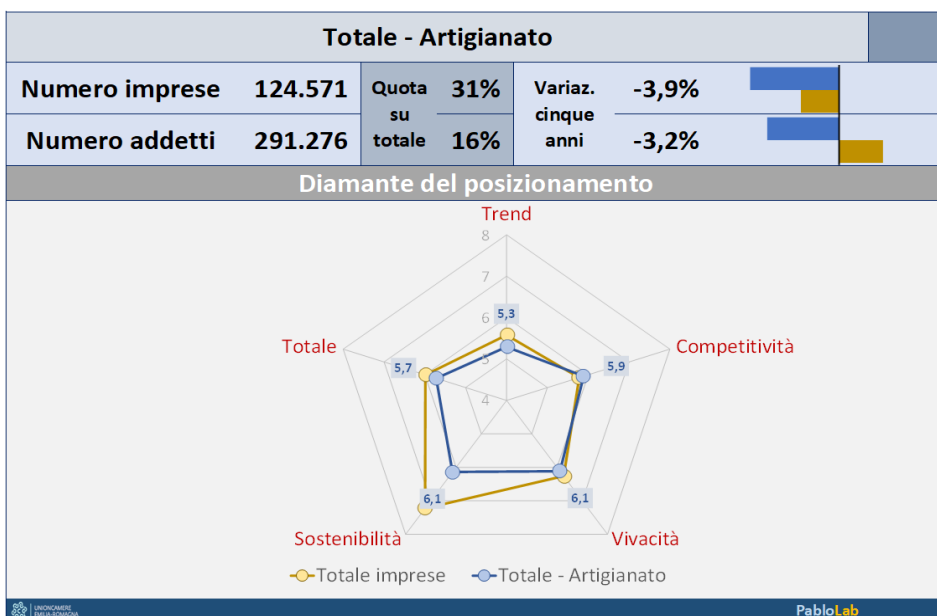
Totale - Artigianato

| Numero imprese | 124.571 | Quota su totale | 31% | Variaz. cinque anni | -3,9% |
|---|---|---|---|---|---|
| Numero addetti | 291.276 | | 16% | | -3,2% |

Diamante del posizionamento

Trend
8
7
6
5
4
5,3
Competitività
5,9
Vivacità
6,1
Sostenibilità
6,1
Totale
5,7

Totale imprese
Totale - Artigianato

UNIONCAMERE EMILIA-ROMAGNA
PabloLab